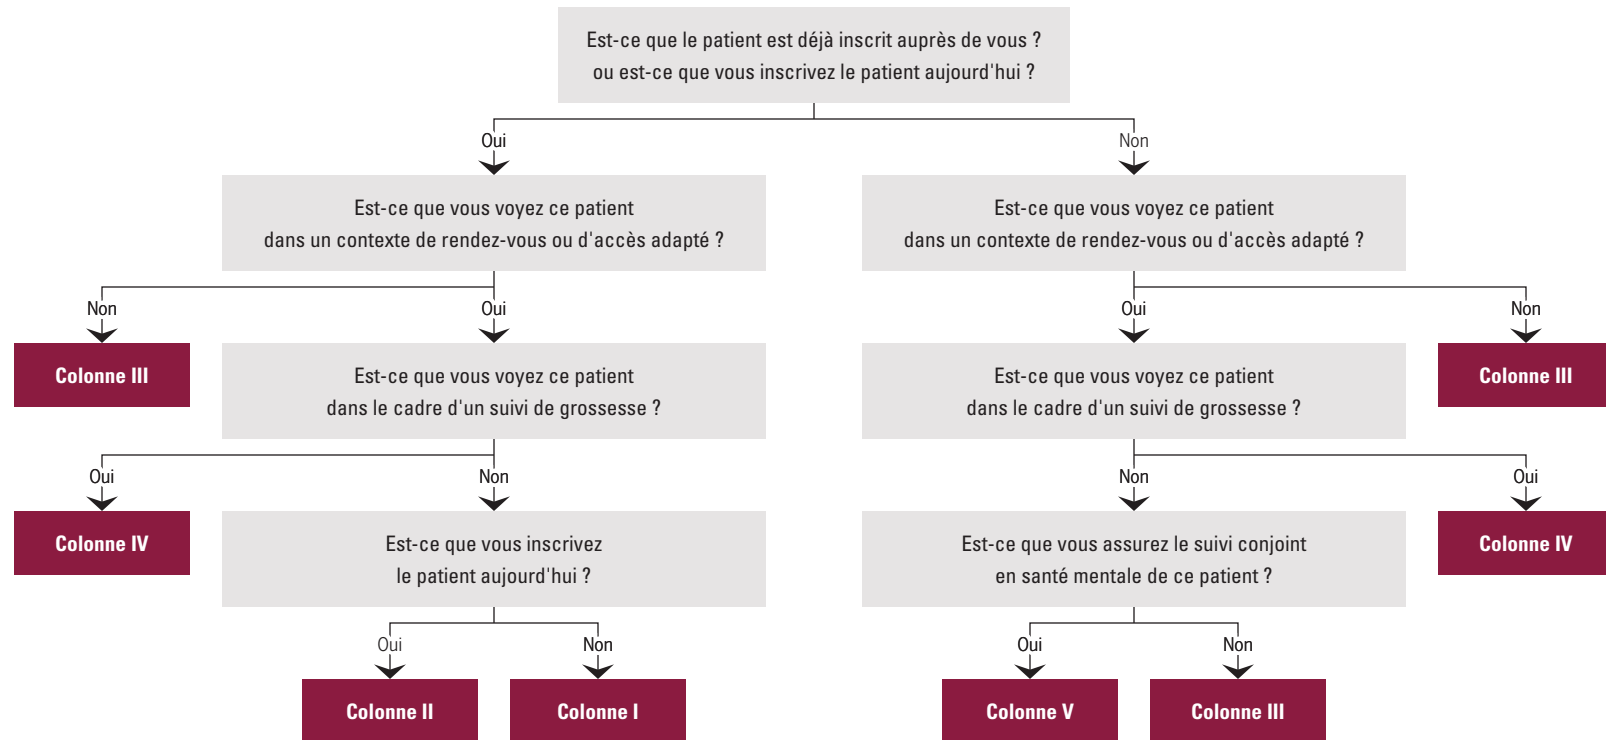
Est-ce que le patient est déjà inscrit auprès de vous ?
ou est-ce que vous inscrivez le patient aujourd'hui ?

Oui

Non

Est-ce que vous voyez ce patient
dans un contexte de rendez-vous ou d'accès adapté ?

Est-ce que vous voyez ce patient
dans un contexte de rendez-vous ou d'accès adapté ?

Non

Oui

Oui

Non

Colonne III

Est-ce que vous voyez ce patient
dans le cadre d'un suivi de grossesse ?

Est-ce que vous voyez ce patient
dans le cadre d'un suivi de grossesse ?

Colonne III

Oui

Non

Non

Oui

Colonne IV

Est-ce que vous inscrivez
le patient aujourd'hui ?

Est-ce que vous assurez le suivi conjoint
en santé mentale de ce patient ?

Colonne IV

Oui

Non

Oui

Non

Colonne II

Colonne I

Colonne V

Colonne III